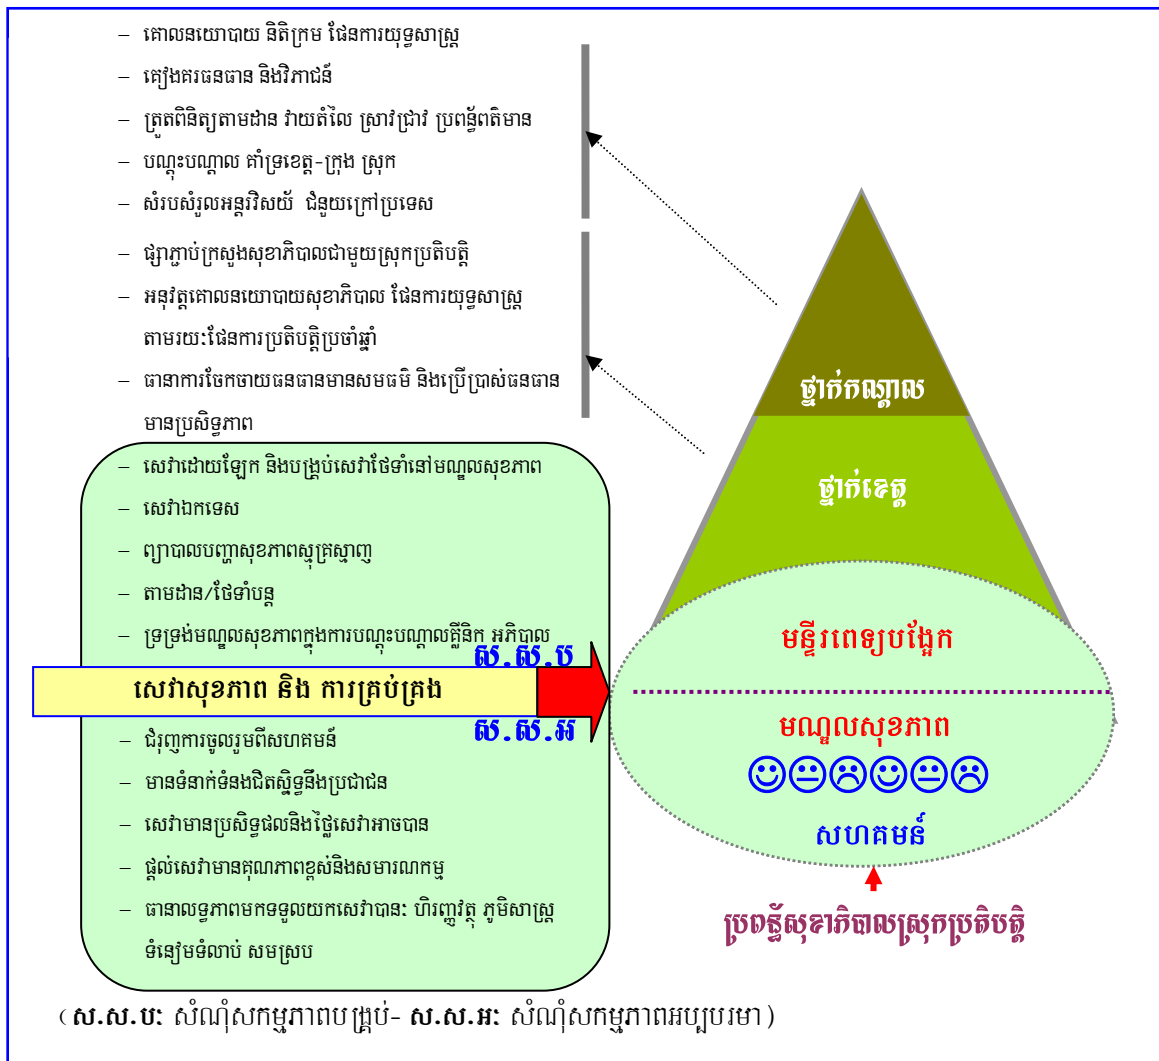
– គោលនយោបាយ និតិក្រម ផែនការយុទ្ធសាស្ត្រ
– គៀងគរធនធាន និងវិភាជន៍
– ត្រួតពិនិត្យតាមដាន វាយតំលៃ ស្រាវជ្រាវ ប្រពន្ធ័ពតិមាន
– បណ្តុះបណ្តាល គាំទ្រខេត្ត-ក្រុង ស្រុក
– សំរបសំរួលអន្តរវិស័យ ជំនួយក្រៅប្រទេស

– ផ្សារភ្ជាប់ក្រសួងសុខាភិបាលជាមួយស្រុកប្រតិបត្តិ
– អនុវត្តគោលនយោបាយសុខាភិបាល ផែនការយុទ្ធសាស្ត្រ តាមរយៈផែនការប្រតិបត្តិប្រចាំឆ្នាំ
– ធានាការចែកចាយធនធានមានសមធម៌ និងប្រើប្រាស់ធនធានមានប្រសិទ្ធភាព

– សេវាដោយឡែក និងបង្គ្រប់សេវាថែទាំនៅមណ្ឌលសុខភាព
– សេវាឯកទេស
– ព្យាបាលបញ្ហាសុខភាពស្មុគ្រស្មាញ
– តាមដាន/ថែទាំបន្ត
– ទ្រទ្រង់មណ្ឌលសុខភាពក្នុងការបណ្តុះបណ្តាលគ្លីនិក អភិបាល

សេវាសុខភាព និង ការគ្រប់គ្រង

ស.ស.ប
ស.ស.អ

– ជំរុញការចូលរួមពីសហគមន៍
– មានទំនាក់ទំនងជិតស្និទ្ធនឹងប្រជាជន
– សេវាមានប្រសិទ្ធផលនិងថ្លៃសេវាអាចបាន
– ផ្តល់សេវាមានគុណភាពខ្ពស់និងសមារណកម្ម
– ធានាលទ្ធភាពមកទទួលយកសេវាបានៈ បរិញ្ញវត្ថុ ភូមិសាស្ត្រ ទំនៀមទំលាប់ សមស្រប

ថ្នាក់កណ្តាល
ថ្នាក់ខេត្ត
មន្ទីរពេទ្យបង្អែក
មណ្ឌលសុខភាព
☺😐☹☺😐☹
សហគមន៍
ប្រពន្ធ័សុខាភិបាលស្រុកប្រតិបត្តិ

( ស.ស.បៈ សំណុំសកម្មភាពបង្គ្រប់- ស.ស.អៈ សំណុំសកម្មភាពអប្បបរមា )